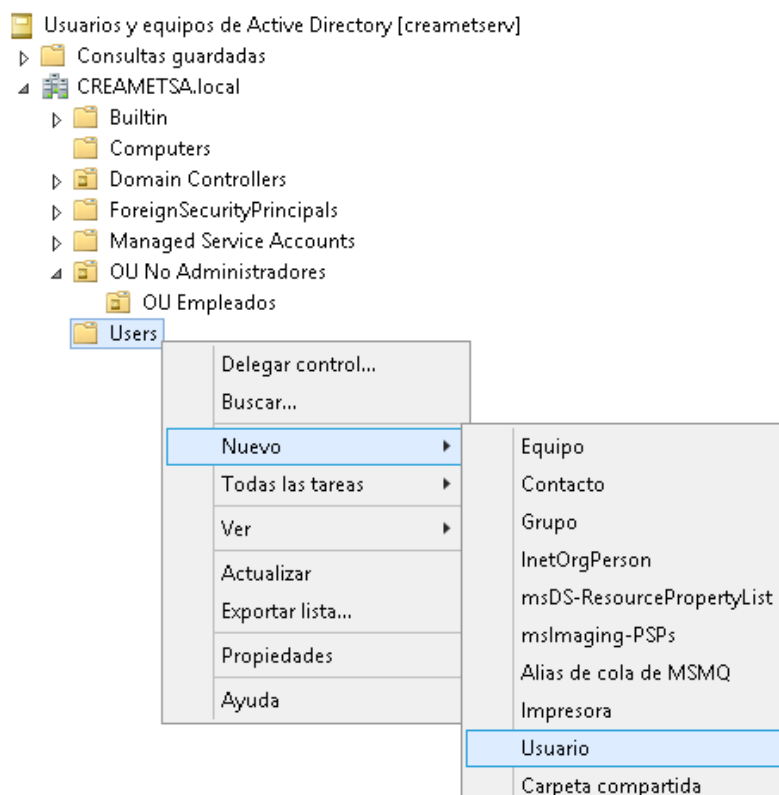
Usuarios y equipos de Active Directory [creametserv]
Consultas guardadas
CREAMETSA.local
Builtin
Computers
Domain Controllers
ForeignSecurityPrincipals
Managed Service Accounts
OU No Administradores
OU Empleados
Users

Delegar control...
Buscar...
Nuevo
Todas las tareas
Ver
Actualizar
Exportar lista...
Propiedades
Ayuda

Equipo
Contacto
Grupo
InetOrgPerson
msDS-ResourcePropertyList
msImaging-PSPs
Alias de cola de MSMQ
Impresora
Usuario
Carpeta compartida